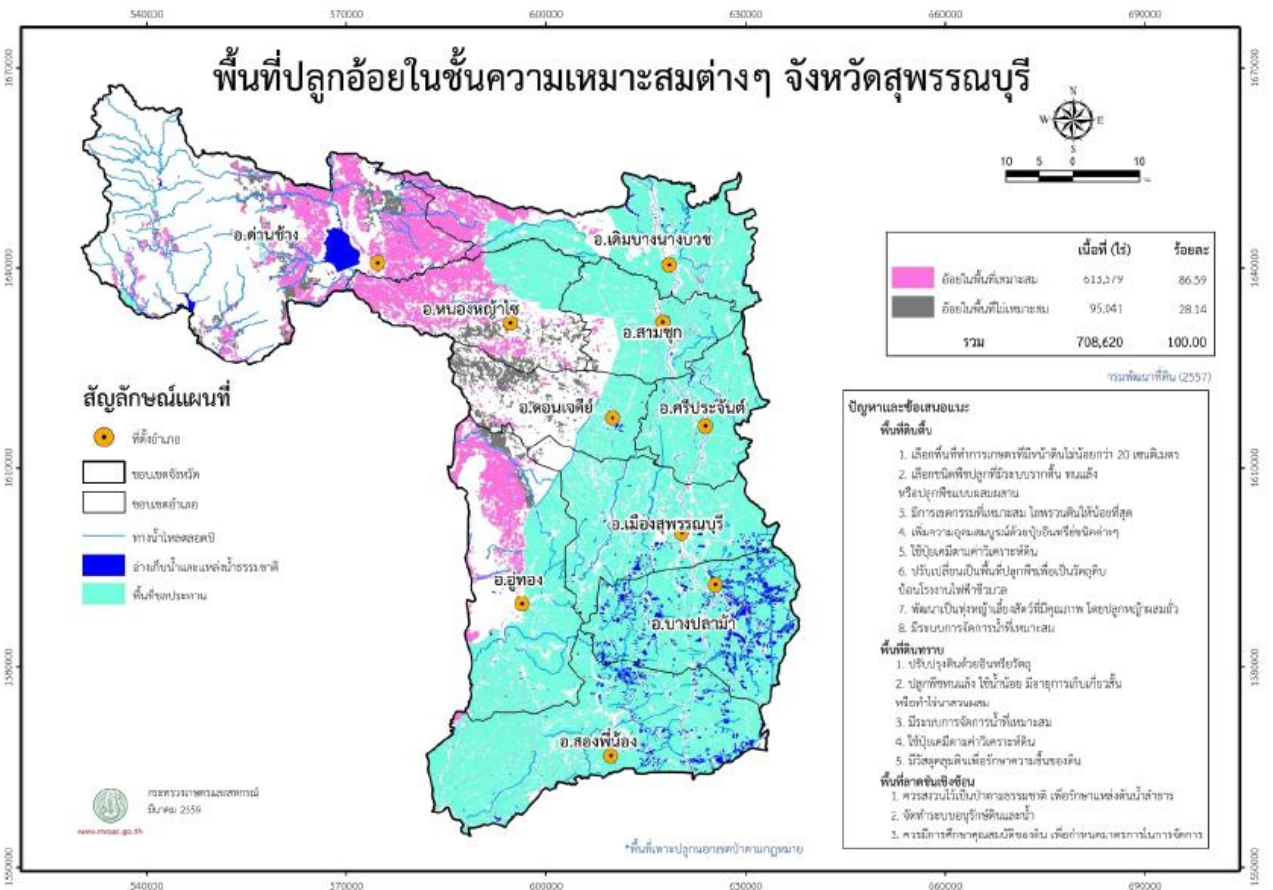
540000 570000 600000 630000 660000 690000

พื้นที่ปลูกอ้อยในชั้นความเหมาะสมต่างๆ จังหวัดสุพรรณบุรี

N
W E
S

10 5 0 10

1670000 1640000 1610000 1580000 1550000

อ.ด่านช้าง
อ.เดิมบางนางบวช
อ.หนองหญ้าไซ
อ.สามชุก
อ.ดอนเจดีย์
อ.ศรีประจันต์
อ.เมืองสุพรรณบุรี
อ.อู่ทอง
อ.บางปลาม้า
อ.สองพี่น้อง

| | เนื้อที่ (ไร่) | ร้อยละ |
|---|---|---|
| อ้อยในพื้นที่เหมาะสม | 613,579 | 86.59 |
| อ้อยในพื้นที่ไม่เหมาะสม | 95,041 | 28.14 |
| รวม | 708,620 | 100.00 |

กรมพัฒนาที่ดิน (2557)

สัญลักษณ์แผนที่
ที่ตั้งอำเภอ
ขอบเขตจังหวัด
ขอบเขตอำเภอ
ทางน้ำไหลตลอดปี
อ่างเก็บน้ำและแหล่งน้ำธรรมชาติ
พื้นที่ชลประทาน

ปัญหาและข้อเสนอแนะ
พื้นที่ดินตื้น
1. เลือกพื้นที่ทำการเกษตรที่มีหน้าดินไม่น้อยกว่า 20 เซนติเมตร
2. เลือกชนิดพืชปลูกที่มีระบบรากตื้น ทนแล้ง หรือปลูกพืชแบบผสมผสาน
3. มีการเขตกรรมที่เหมาะสม ไถพรวนดินให้น้อยที่สุด
4. เพิ่มความอุดมสมบูรณ์ด้วยปุ๋ยอินทรีย์ชนิดต่างๆ
5. ใช้ปุ๋ยเคมีตามค่าวิเคราะห์ดิน
6. ปรับเปลี่ยนเป็นพื้นที่ปลูกพืชเพื่อเป็นวัตถุดิบป้อนโรงงานไฟฟ้าชีวมวล
7. พัฒนาเป็นทุ่งหญ้าเลี้ยงสัตว์ที่มีคุณภาพ โดยปลูกหญ้าผสมถั่ว
8. มีระบบการจัดการน้ำที่เหมาะสม
พื้นที่ดินทราย
1. ปรับปรุงดินด้วยอินทรียวัตถุ
2. ปลูกพืชทนแล้ง ใช้น้ำน้อย มีอายุการเก็บเกี่ยวสั้น หรือทำไร่นาสวนผสม
3. มีระบบการจัดการน้ำที่เหมาะสม
4. ใช้ปุ๋ยเคมีตามค่าวิเคราะห์ดิน
5. มีวัสดุคลุมดินเพื่อรักษาความชื้นของดิน
พื้นที่ลาดชันเชิงซ้อน
1. ควรสงวนไว้เป็นป่าตามธรรมชาติ เพื่อรักษาแหล่งต้นน้ำลำธาร
2. จัดทำระบบอนุรักษ์ดินและน้ำ
3. ควรมีการศึกษาคุณสมบัติของดิน เพื่อกำหนดมาตรการในการจัดการ

กระทรวงเกษตรและสหกรณ์
มีนาคม 2559
www.moac.go.th

*พื้นที่เพาะปลูกนอกเขตป่าตามกฎหมาย